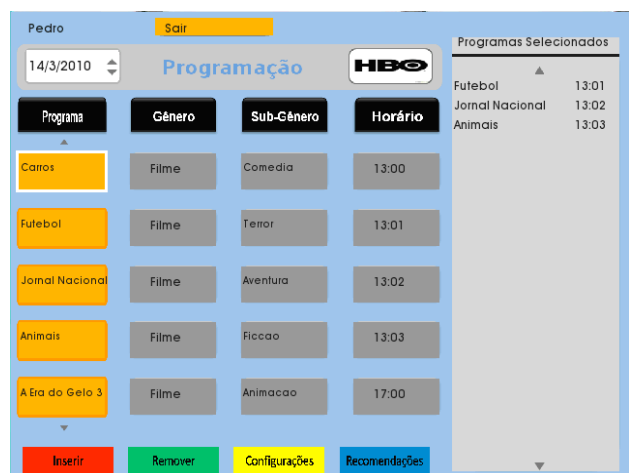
Pedro Sair

14/3/2010

Programação

HBO

| Programa | Gênero | Sub-Gênero | Horário |
|---|---|---|---|
| Carros | Filme | Comedia | 13:00 |
| Futebol | Filme | Terror | 13:01 |
| Jornal Nacional | Filme | Aventura | 13:02 |
| Animais | Filme | Ficcao | 13:03 |
| A Era do Gelo 3 | Filme | Animacao | 17:00 |

Inserir Remover Configurações Recomendações

Programas Selecionados

| | |
|---|---|
| Futebol | 13:01 |
| Jornal Nacional | 13:02 |
| Animais | 13:03 |